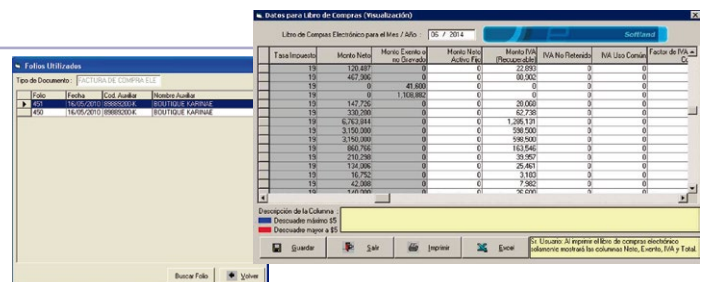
Folios Utilizados

Tipo de Documento : FACTURA DE COMPRA ELE

| Folio | Fecha | Cod. Auxiliar | Nombre Auxiliar |
|---|---|---|---|
| 451 | 16/05/2010 | 89889200-K | BOUTIQUE KARINAE |
| 450 | 16/05/2010 | 89889200-K | BOUTIQUE KARINAE |

Buscar Folio | Volver

Datos para Libro de Compras (Visualización)

Libro de Compras Electrónico para el Mes / Año : 05 / 2014

Softland

| Tasa Impuesto | Monto Neto | Monto Exento o no Gravado | Monto Neto Activo Fijo | Monto IVA (Recuperable) | IVA No Retenido | IVA Uso Común | Factor de IVA Co |
|---|---|---|---|---|---|---|---|
| 19 | 120,487 | 0 | 0 | 22,893 | 0 | 0 | |
| 19 | 467,906 | 0 | 0 | 88,902 | 0 | 0 | |
| 19 | 0 | 41,600 | 0 | 0 | 0 | 0 | |
| 19 | 0 | 1,108,882 | 0 | 0 | 0 | 0 | |
| 19 | 147,726 | 0 | 0 | 28,068 | 0 | 0 | |
| 19 | 330,280 | 0 | 0 | 62,738 | 0 | 0 | |
| 19 | 6,763,844 | 0 | 0 | 1,285,121 | 0 | 0 | |
| 19 | 3,150,000 | 0 | 0 | 598,500 | 0 | 0 | |
| 19 | 3,150,000 | 0 | 0 | 598,500 | 0 | 0 | |
| 19 | 860,766 | 0 | 0 | 163,546 | 0 | 0 | |
| 19 | 210,298 | 0 | 0 | 39,957 | 0 | 0 | |
| 19 | 134,006 | 0 | 0 | 25,461 | 0 | 0 | |
| 19 | 16,752 | 0 | 0 | 3,183 | 0 | 0 | |
| 19 | 42,008 | 0 | 0 | 7,982 | 0 | 0 | |
| 19 | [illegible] | 0 | 0 | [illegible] | 0 | 0 | |

Descripción de la Columna :
Descuadre máximo $5
Descuadre mayor a $5

Guardar | Salir | Imprimir | Excel

Sr. Usuario: Al imprimir el libro de compras electrónico solamente mostrará las columnas Neto, Exento, IVA y Total.